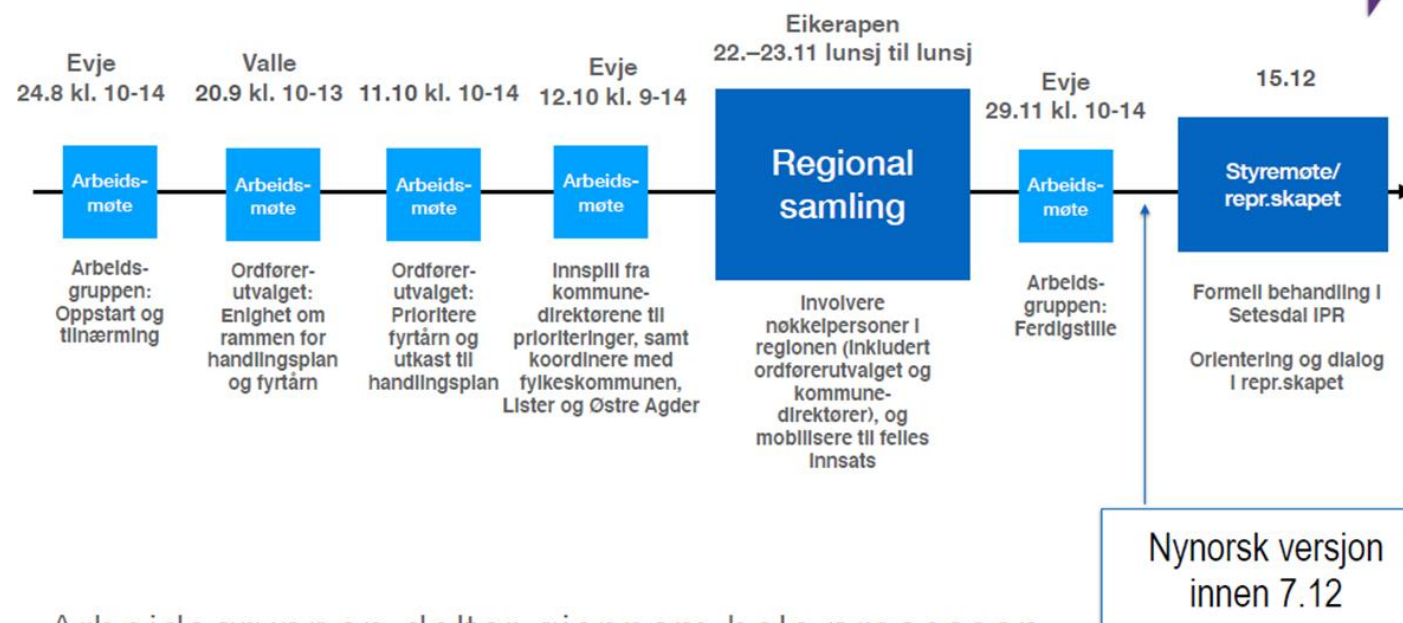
Evje
24.8 kl. 10-14

Arbeidsmøte

Arbeidsgruppen: Oppstart og tilnærming

Valle
20.9 kl. 10-13

Arbeidsmøte

Ordførerutvalget: Enighet om rammen for handlingsplan og fyrtårn

11.10 kl. 10-14

Arbeidsmøte

Ordførerutvalget: Prioritere fyrtårn og utkast til handlingsplan

Evje
12.10 kl. 9-14

Arbeidsmøte

Innspill fra kommunedirektørene til prioriteringer, samt koordinere med fylkeskommunen, Lister og Østre Agder

Eikerapen
22.–23.11 lunsj til lunsj

Regional samling

Involvere nøkkelpersoner i regionen (inkludert ordførerutvalget og kommunedirektører), og mobilisere til felles innsats

Evje
29.11 kl. 10-14

Arbeidsmøte

Arbeidsgruppen: Ferdigstille

15.12

Styremøte/ repr.skapet

Formell behandling i Setesdal IPR

Orientering og dialog i repr.skapet

Nynorsk versjon innen 7.12

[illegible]